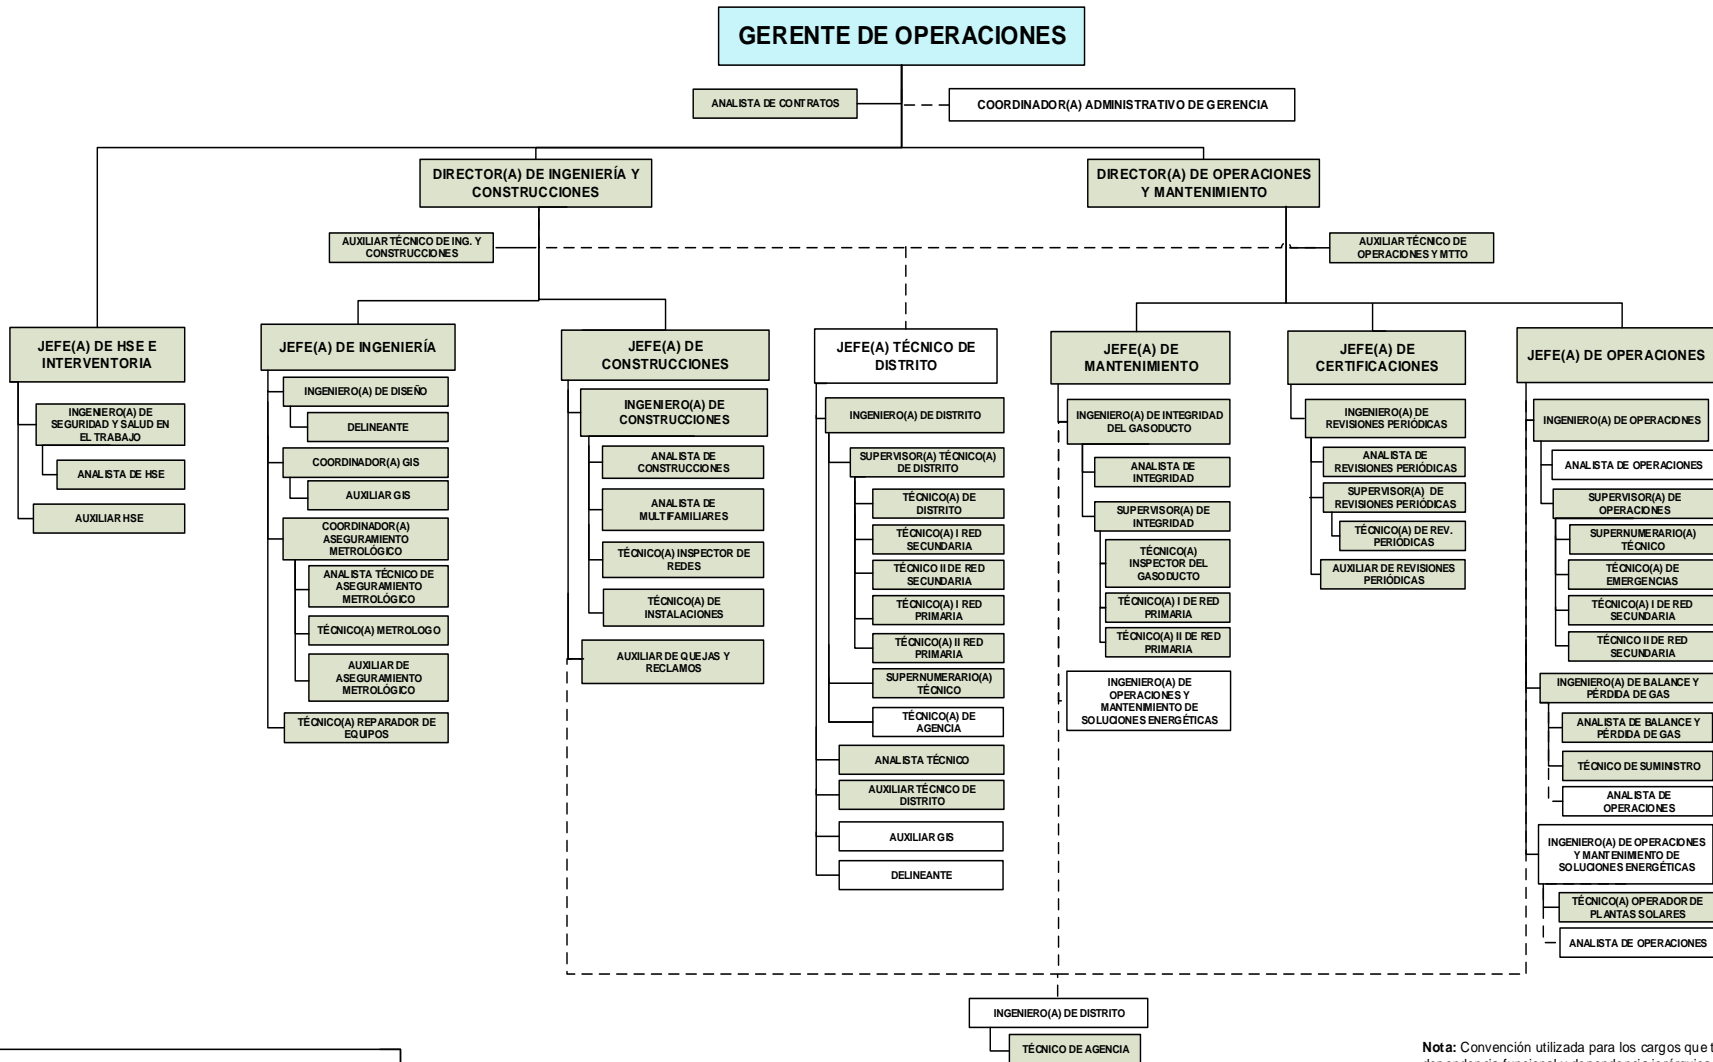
GERENTE DE OPERACIONES

ANALISTA DE CONTRATOS

COORDINADOR(A) ADMINISTRATIVO DE GERENCIA

DIRECTOR(A) DE INGENIERÍA Y CONSTRUCCIONES

DIRECTOR(A) DE OPERACIONES Y MANTENIMIENTO

AUXILIAR TÉCNICO DE ING. Y CONSTRUCCIONES

AUXILIAR TÉCNICO DE OPERACIONES Y MTTO

JEFE(A) DE HSE E INTERVENTORIA

INGENIERO(A) DE SEGURIDAD Y SALUD EN EL TRABAJO

ANALISTA DE HSE

AUXILIAR HSE

JEFE(A) DE INGENIERÍA

INGENIERO(A) DE DISEÑO

DELINEANTE

COORDINADOR(A) GIS

AUXILIAR GIS

COORDINADOR(A) ASEGURAMIENTO METROLÓGICO

ANALISTA TÉCNICO DE ASEGURAMIENTO METROLÓGICO

TÉCNICO(A) METROLOGO

AUXILIAR DE ASEGURAMIENTO METROLÓGICO

TÉCNICO(A) REPARADOR DE EQUIPOS

JEFE(A) DE CONSTRUCCIONES

INGENIERO(A) DE CONSTRUCCIONES

ANALISTA DE CONSTRUCCIONES

ANALISTA DE MULTIFAMILIARES

TÉCNICO(A) INSPECTOR DE REDES

TÉCNICO(A) DE INSTALACIONES

AUXILIAR DE QUEJAS Y RECLAMOS

JEFE(A) TÉCNICO DE DISTRITO

INGENIERO(A) DE DISTRITO

SUPERVISOR(A) TÉCNICO(A) DE DISTRITO

TÉCNICO(A) DE DISTRITO

TÉCNICO(A) I RED SECUNDARIA

TÉCNICO II DE RED SECUNDARIA

TÉCNICO(A) I RED PRIMARIA

TÉCNICO(A) II RED PRIMARIA

SUPERNUMERARIO(A) TÉCNICO

TÉCNICO(A) DE AGENCIA

ANALISTA TÉCNICO

AUXILIAR TÉCNICO DE DISTRITO

AUXILIAR GIS

DELINEANTE

JEFE(A) DE MANTENIMIENTO

INGENIERO(A) DE INTEGRIDAD DEL GASODUCTO

ANALISTA DE INTEGRIDAD

SUPERVISOR(A) DE INTEGRIDAD

TÉCNICO(A) INSPECTOR DEL GASODUCTO

TÉCNICO(A) I DE RED PRIMARIA

TÉCNICO(A) II DE RED PRIMARIA

INGENIERO(A) DE OPERACIONES Y MANTENIMIENTO DE SOLUCIONES ENERGÉTICAS

JEFE(A) DE CERTIFICACIONES

INGENIERO(A) DE REVISIONES PERIÓDICAS

ANALISTA DE REVISIONES PERIÓDICAS

SUPERVISOR(A) DE REVISIONES PERIÓDICAS

TÉCNICO(A) DE REV. PERIÓDICAS

AUXILIAR DE REVISIONES PERIÓDICAS

JEFE(A) DE OPERACIONES

INGENIERO(A) DE OPERACIONES

ANALISTA DE OPERACIONES

SUPERVISOR(A) DE OPERACIONES

SUPERNUMERARIO(A) TÉCNICO

TÉCNICO(A) DE EMERGENCIAS

TÉCNICO(A) I DE RED SECUNDARIA

TÉCNICO II DE RED SECUNDARIA

INGENIERO(A) DE BALANCE Y PÉRDIDA DE GAS

ANALISTA DE BALANCE Y PÉRDIDA DE GAS

TÉCNICO DE SUMINISTRO

ANALISTA DE OPERACIONES

INGENIERO(A) DE OPERACIONES Y MANTENIMIENTO DE SOLUCIONES ENERGÉTICAS

TÉCNICO(A) OPERADOR DE PLANTAS SOLARES

ANALISTA DE OPERACIONES

INGENIERO(A) DE DISTRITO

TÉCNICO DE AGENCIA

Nota: Convención utilizada para los cargos que t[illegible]